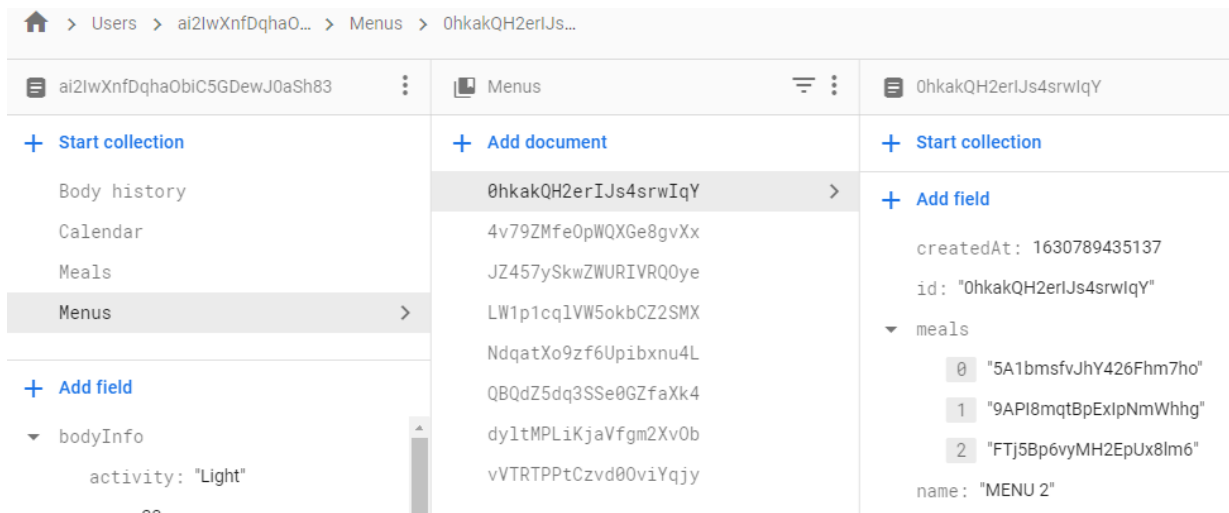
> Users > ai2IwXnfDqhaO... > Menus > 0hkakQH2erIJs...

ai2IwXnfDqhaObiC5GDewJ0aSh83

+ Start collection

Body history

Calendar

Meals

Menus

+ Add field

bodyInfo

activity: "Light"

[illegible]

Menus

+ Add document

0hkakQH2erIJs4srwIqY

4v79ZMfeOpWQXGe8gvXx

JZ457ySkwZWURIVRQOye

LW1p1cqlVW5okbCZ2SMX

NdqatXo9zf6Upibxnu4L

QBQdZ5dq3SSe0GZfaXk4

dyltMPLiKjaVfgm2XvOb

vVTRTPPtCzvd0OviYqjy

0hkakQH2erIJs4srwIqY

+ Start collection

+ Add field

createdAt: 1630789435137

id: "0hkakQH2erIJs4srwIqY"

meals

0 "5A1bmsfvJhY426Fhm7ho"

1 "9API8mqtBpExIpNmWhhg"

2 "FTj5Bp6vyMH2EpUx8lm6"

name: "MENU 2"